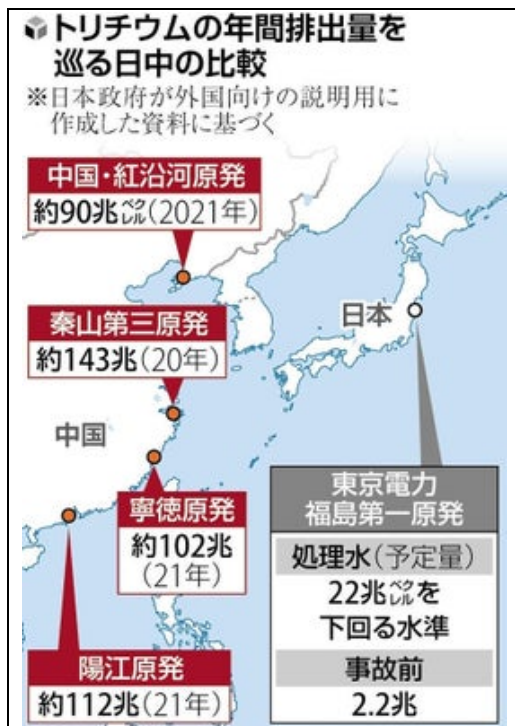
トリチウムの年間排出量を巡る日中の比較
※日本政府が外国向けの説明用に作成した資料に基づく

中国・紅沿河原発
約90兆ベクレル(2021年)

秦山第三原発
約143兆(20年)

中国

寧徳原発
約102兆(21年)

陽江原発
約112兆(21年)

日本

東京電力
福島第一原発

処理水(予定量)
22兆ベクレルを下回る水準

事故前
2.2兆